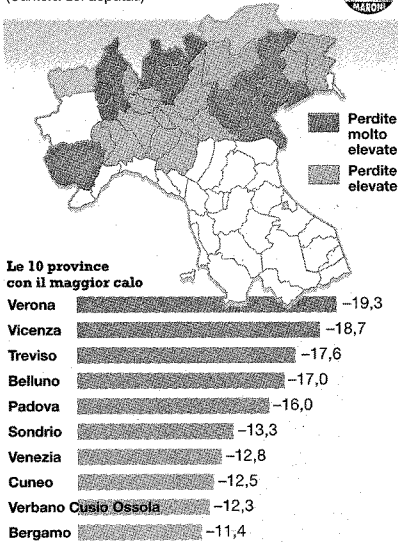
(Camera: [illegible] deputati)

MARONI

Perdite molto elevate

Perdite elevate

Le 10 province con il maggior calo

| | |
|---|---|
| Verona | –19,3 |
| Vicenza | –18,7 |
| Treviso | –17,6 |
| Belluno | –17,0 |
| Padova | –16,0 |
| Sondrio | –13,3 |
| Venezia | –12,8 |
| Cuneo | –12,5 |
| Verbano Cusio Ossola | –12,3 |
| Bergamo | –11,4 |